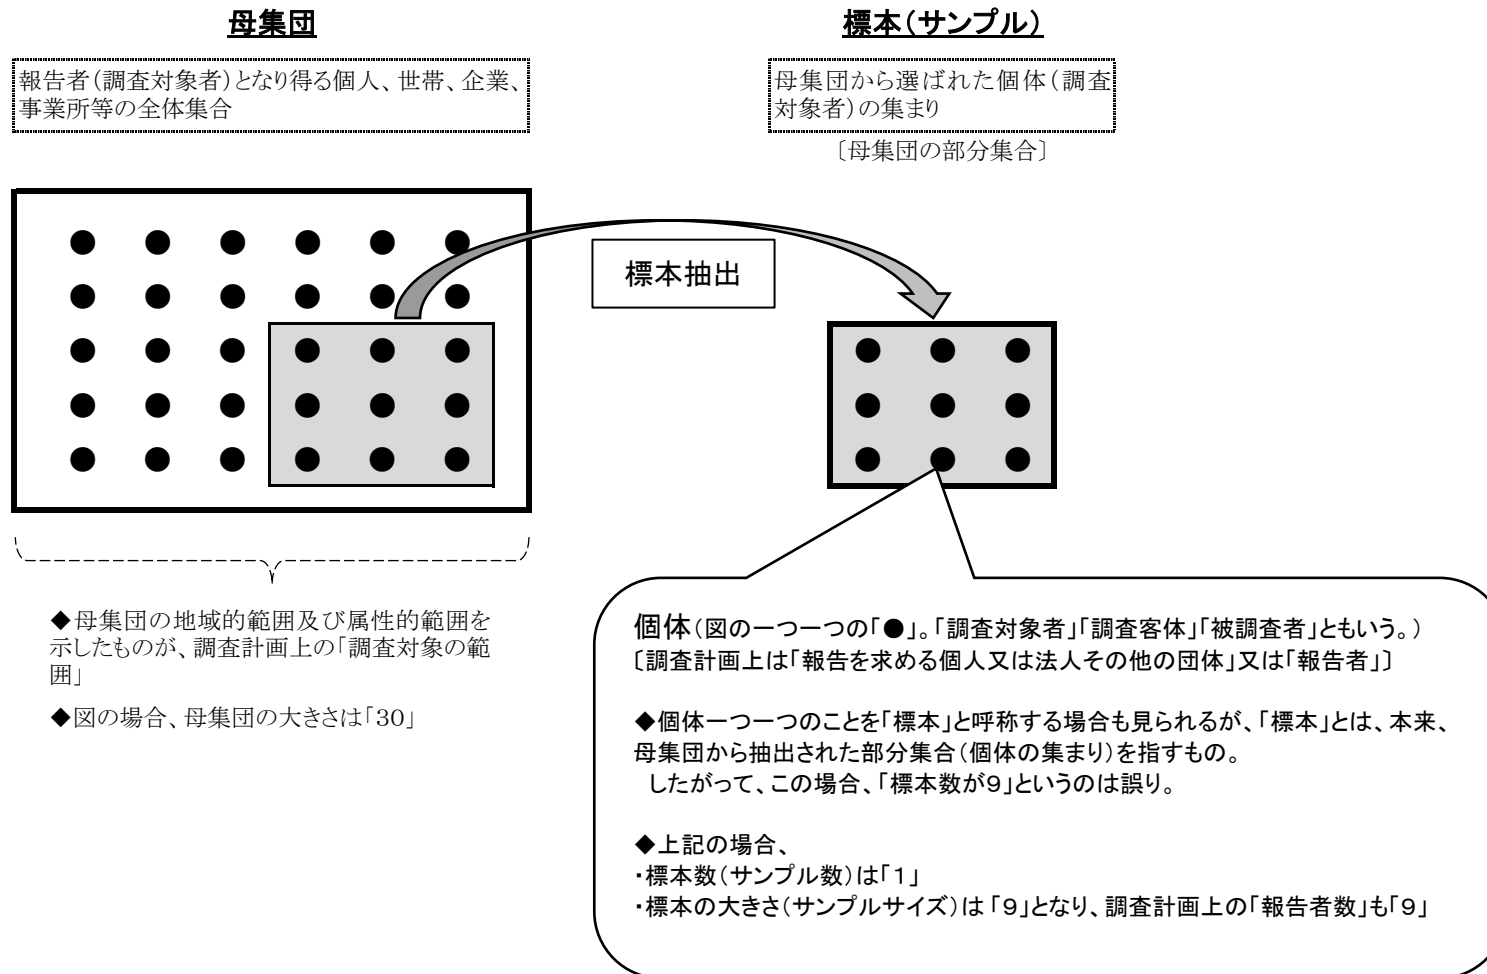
母集団

報告者(調査対象者)となり得る個人、世帯、企業、事業所等の全体集合

標本(サンプル)

母集団から選ばれた個体(調査対象者)の集まり

〔母集団の部分集合〕

標本抽出

◆母集団の地域的範囲及び属性的範囲を示したものが、調査計画上の「調査対象の範囲」

◆図の場合、母集団の大きさは「30」

個体(図の一つ一つの「●」。「調査対象者」「調査客体」「被調査者」ともいう。)
〔調査計画上は「報告を求める個人又は法人その他の団体」又は「報告者」〕

◆個体一つ一つのことを「標本」と呼称する場合も見られるが、「標本」とは、本来、母集団から抽出された部分集合(個体の集まり)を指すもの。
したがって、この場合、「標本数が9」というのは誤り。

◆上記の場合、
・標本数(サンプル数)は「1」
・標本の大きさ(サンプルサイズ)は「9」となり、調査計画上の「報告者数」も「9」